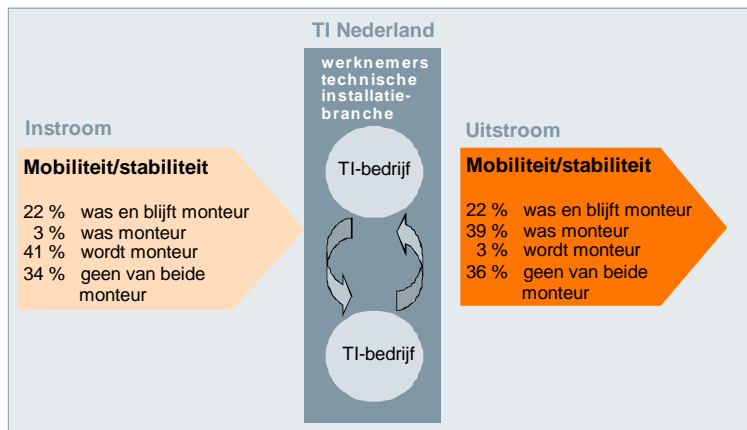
TI Nederland

werknemers technische installatiebranche

Instroom

Mobiliteit/stabiliteit

22 % was en blijft monteur
3 % was monteur
41 % wordt monteur
34 % geen van beide monteur

TI-bedrijf

TI-bedrijf

Uitstroom

Mobiliteit/stabiliteit

22 % was en blijft monteur
39 % was monteur
3 % wordt monteur
36 % geen van beide monteur